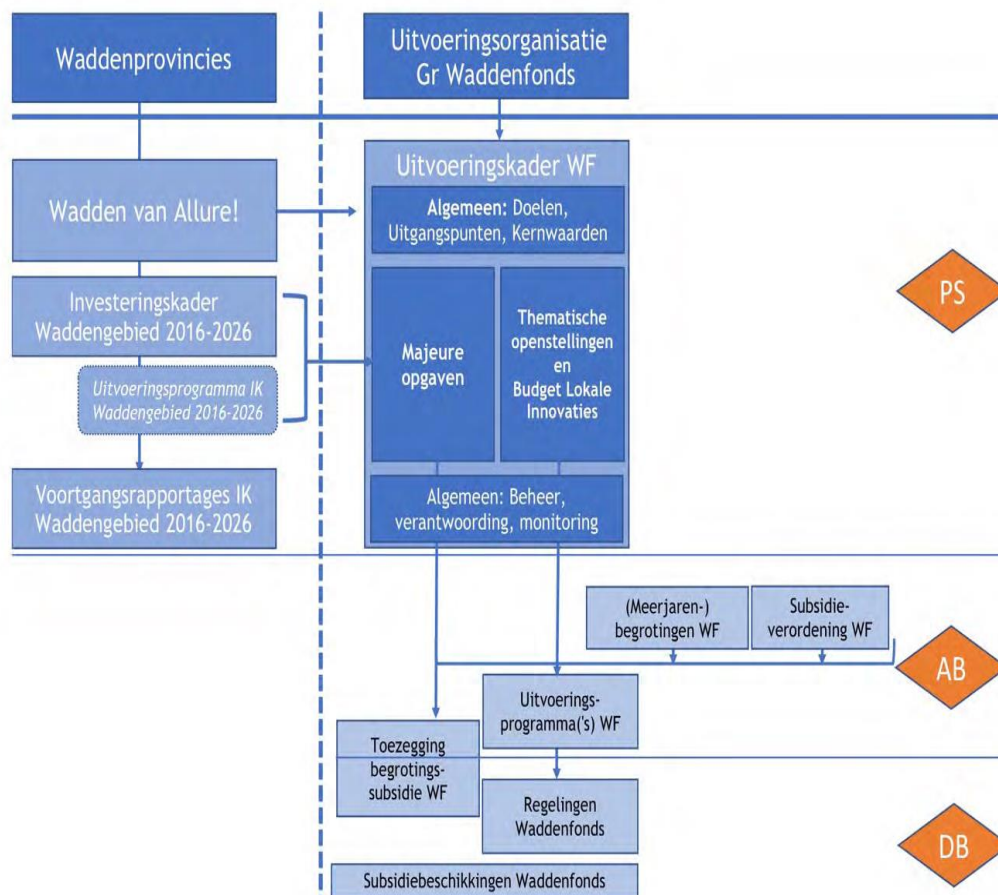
Waddenprovincies

Uitvoeringsorganisatie Gr Waddenfonds

Uitvoeringskader WF

Wadden van Allure!

**Algemeen:** Doelen, Uitgangspunten, Kernwaarden

PS

Investeringskader Waddengebied 2016-2026

*Uitvoeringsprogramma IK Waddengebied 2016-2026*

**Majeure opgaven**

**Thematische openstellingen en Budget Lokale Innovaties**

Voortgangsrapportages IK Waddengebied 2016-2026

Algemeen: Beheer, verantwoording, monitoring

(Meerjaren-) begrotingen WF

Subsidie-verordening WF

AB

Uitvoerings-programma('s) WF

Toezegging begrotings-subsidie WF

Regelingen Waddenfonds

DB

Subsidiebeschikkingen Waddenfonds